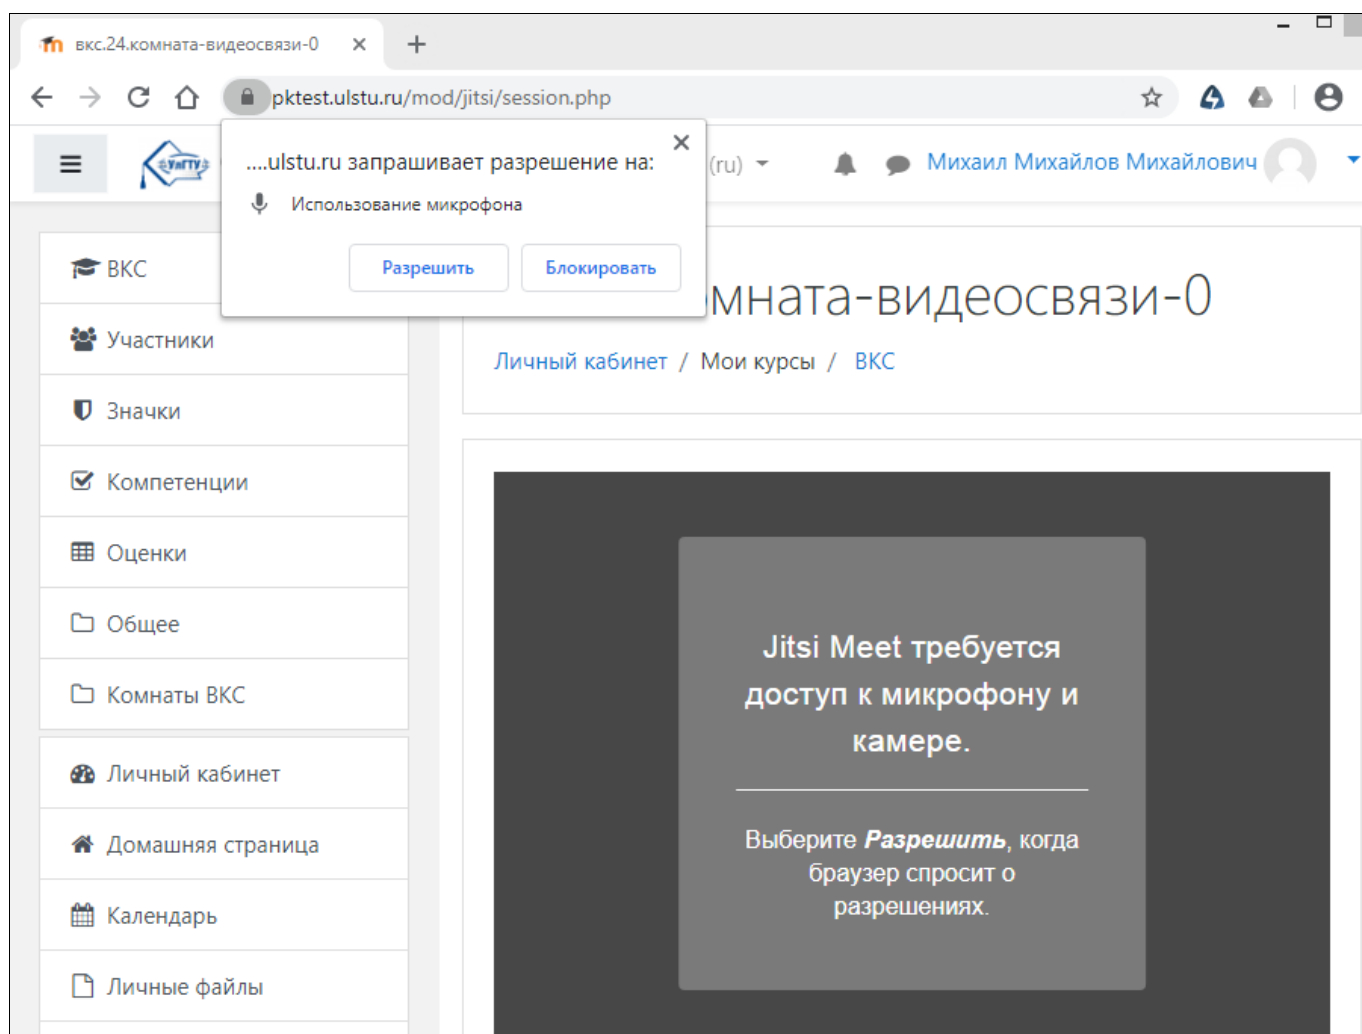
вкс.24.комната-видеосвязи-0

pktest.ulstu.ru/mod/jitsi/session.php

....ulstu.ru запрашивает разрешение на:

Использование микрофона

Разрешить Блокировать

(ru)

Михаил Михайлов Михайлович

ВКС

Участники

Значки

Компетенции

Оценки

Общее

Комнаты ВКС

Личный кабинет

Домашняя страница

Календарь

Личные файлы

мната-видеосвязи-0

Личный кабинет / Мои курсы / ВКС

Jitsi Meet требуется доступ к микрофону и камере.

Выберите ***Разрешить***, когда браузер спросит о разрешениях.